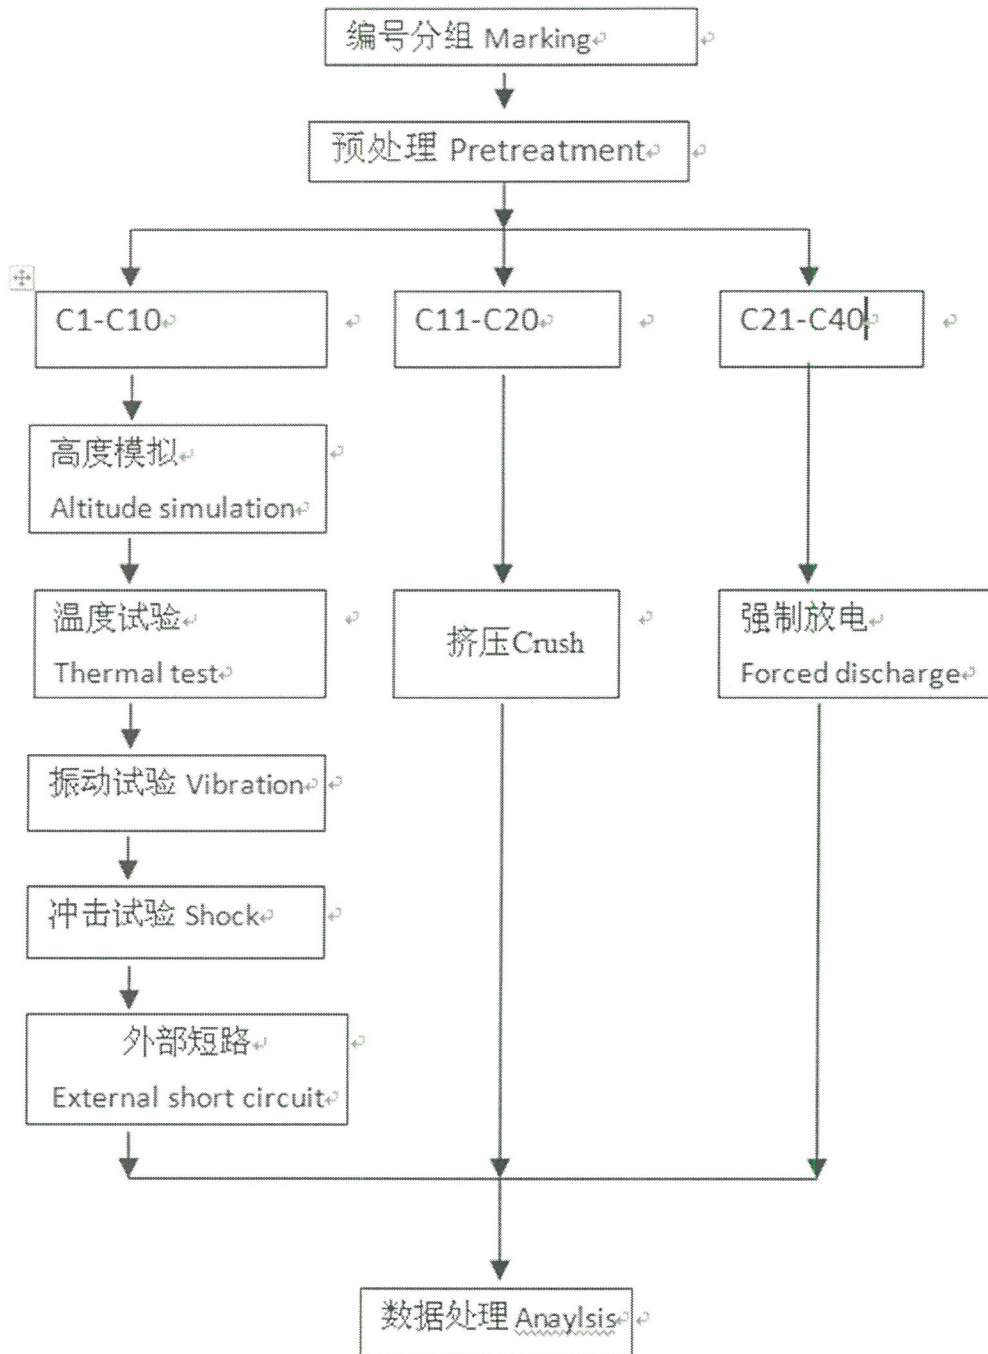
编号分组 Marking

预处理 Pretreatment

C1-C10

C11-C20

C21-C40

高度模拟
Altitude simulation

温度试验
Thermal test

挤压Crush

强制放电
Forced discharge

振动试验 Vibration

冲击试验 Shock

外部短路
External short circuit

数据处理 Anaylsis